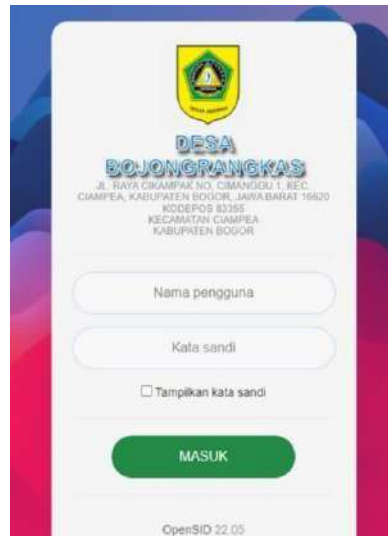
DESA BOJONGRANGKAS
JL. RAYA CIKAMPAK NO. CIMANGGU 1, KEC. CIAMPEA, KABUPATEN BOGOR, JAWA BARAT 16620
KODEPOS 83355
KECAMATAN CIAMPEA
KABUPATEN BOGOR

Nama pengguna

Kata sandi

Tampilkan kata sandi

MASUK

OpenSID 22.05